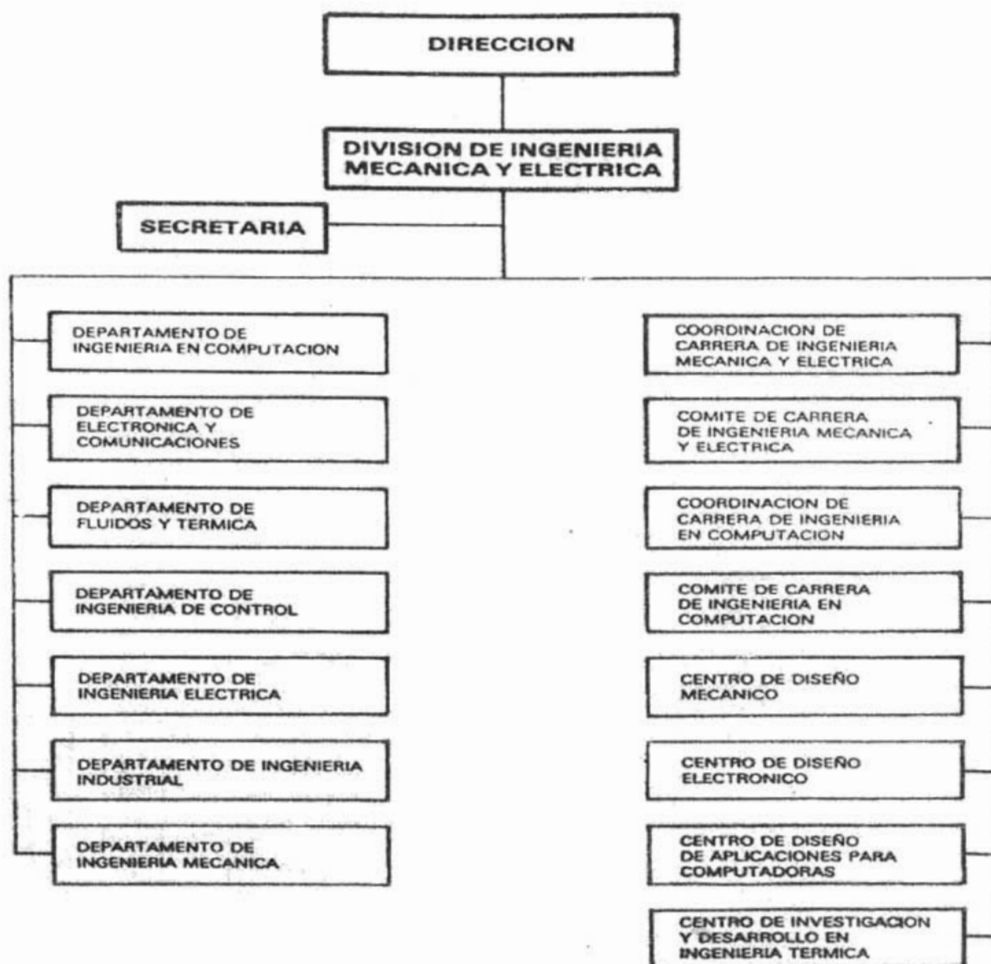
DIRECCION

DIVISION DE INGENIERIA MECANICA Y ELECTRICA

SECRETARIA

DEPARTAMENTO DE INGENIERIA EN COMPUTACION

DEPARTAMENTO DE ELECTRONICA Y COMUNICACIONES

DEPARTAMENTO DE FLUIDOS Y TERMICA

DEPARTAMENTO DE INGENIERIA DE CONTROL

DEPARTAMENTO DE INGENIERIA ELECTRICA

DEPARTAMENTO DE INGENIERIA INDUSTRIAL

DEPARTAMENTO DE INGENIERIA MECANICA

COORDINACION DE CARRERA DE INGENIERIA MECANICA Y ELECTRICA

COMITE DE CARRERA DE INGENIERIA MECANICA Y ELECTRICA

COORDINACION DE CARRERA DE INGENIERIA EN COMPUTACION

COMITE DE CARRERA DE INGENIERIA EN COMPUTACION

CENTRO DE DISEÑO MECANICO

CENTRO DE DISEÑO ELECTRONICO

CENTRO DE DISEÑO DE APLICACIONES PARA COMPUTADORAS

CENTRO DE INVESTIGACION Y DESARROLLO EN INGENIERIA TERMICA